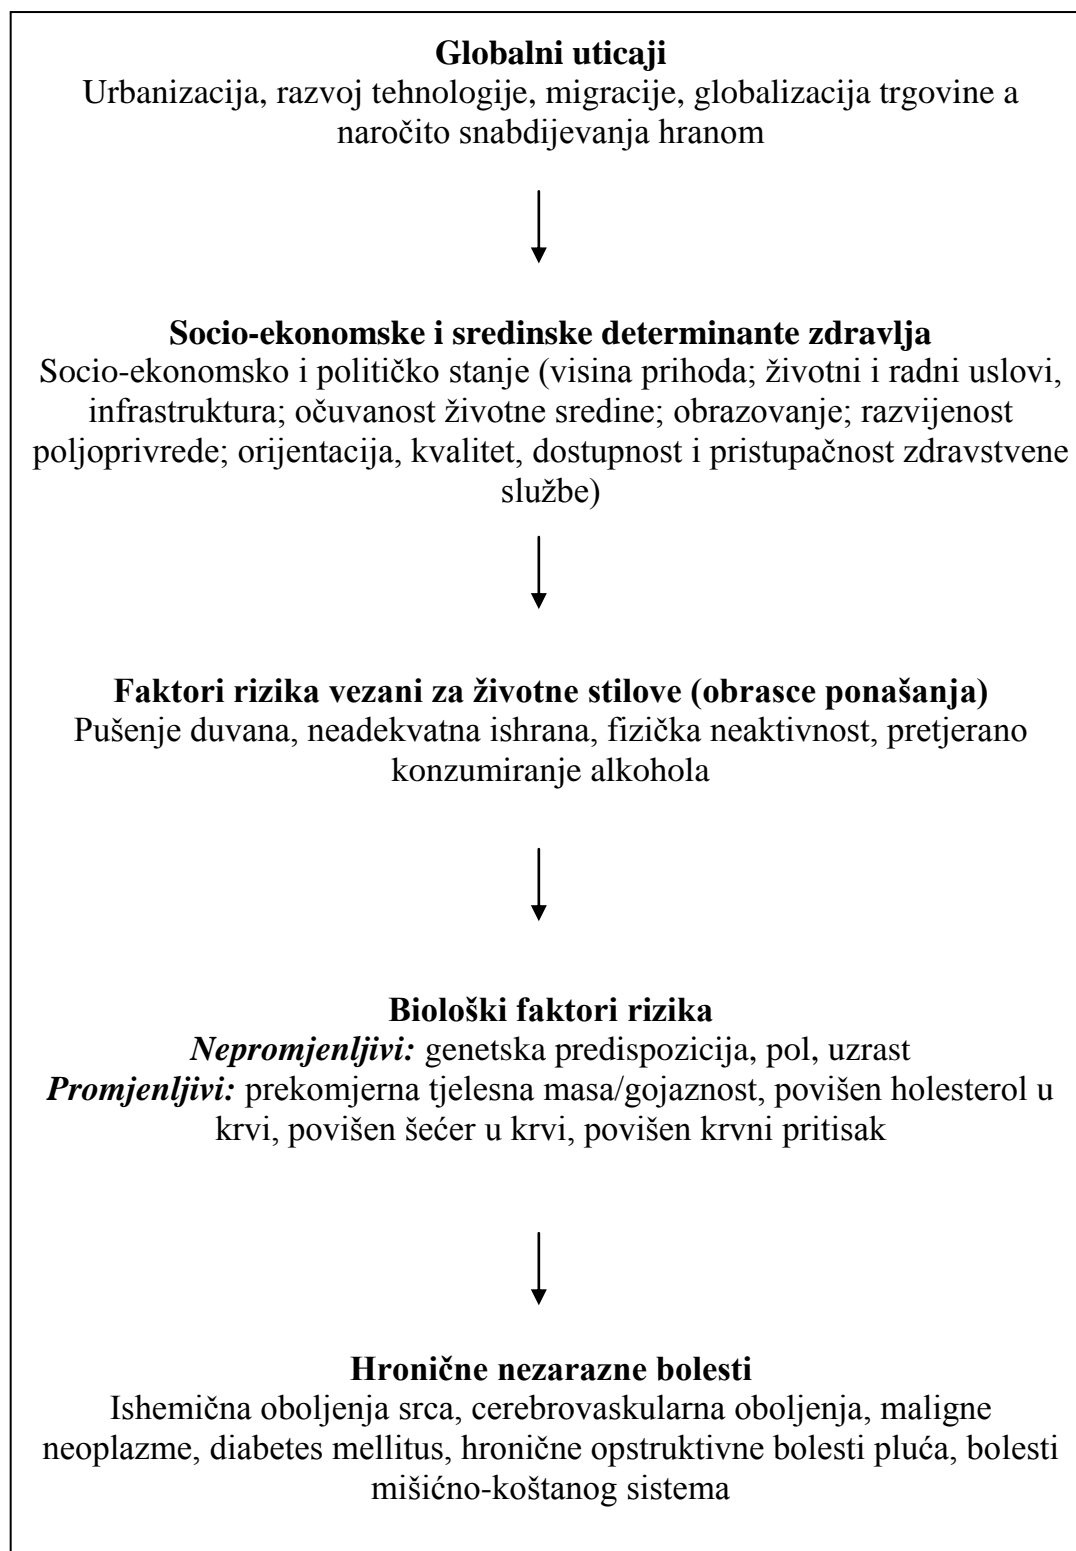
**Globalni uticaji**
Urbanizacija, razvoj tehnologije, migracije, globalizacija trgovine a naročito snabdijevanja hranom

**Socio-ekonomske i sredinske determinante zdravlja**
Socio-ekonomsko i političko stanje (visina prihoda; životni i radni uslovi, infrastruktura; očuvanost životne sredine; obrazovanje; razvijenost poljoprivrede; orijentacija, kvalitet, dostupnost i pristupačnost zdravstvene službe)

**Faktori rizika vezani za životne stilove (obrasce ponašanja)**
Pušenje duvana, neadekvatna ishrana, fizička neaktivnost, pretjerano konzumiranje alkohola

**Biološki faktori rizika**
***Nepromjenljivi:*** genetska predispozicija, pol, uzrast
***Promjenljivi:*** prekomjerna tjelesna masa/gojaznost, povišen holesterol u krvi, povišen šećer u krvi, povišen krvni pritisak

**Hronične nezarazne bolesti**
Ishemična oboljenja srca, cerebrovaskularna oboljenja, maligne neoplazme, diabetes mellitus, hronične opstruktivne bolesti pluća, bolesti mišićno-koštanog sistema